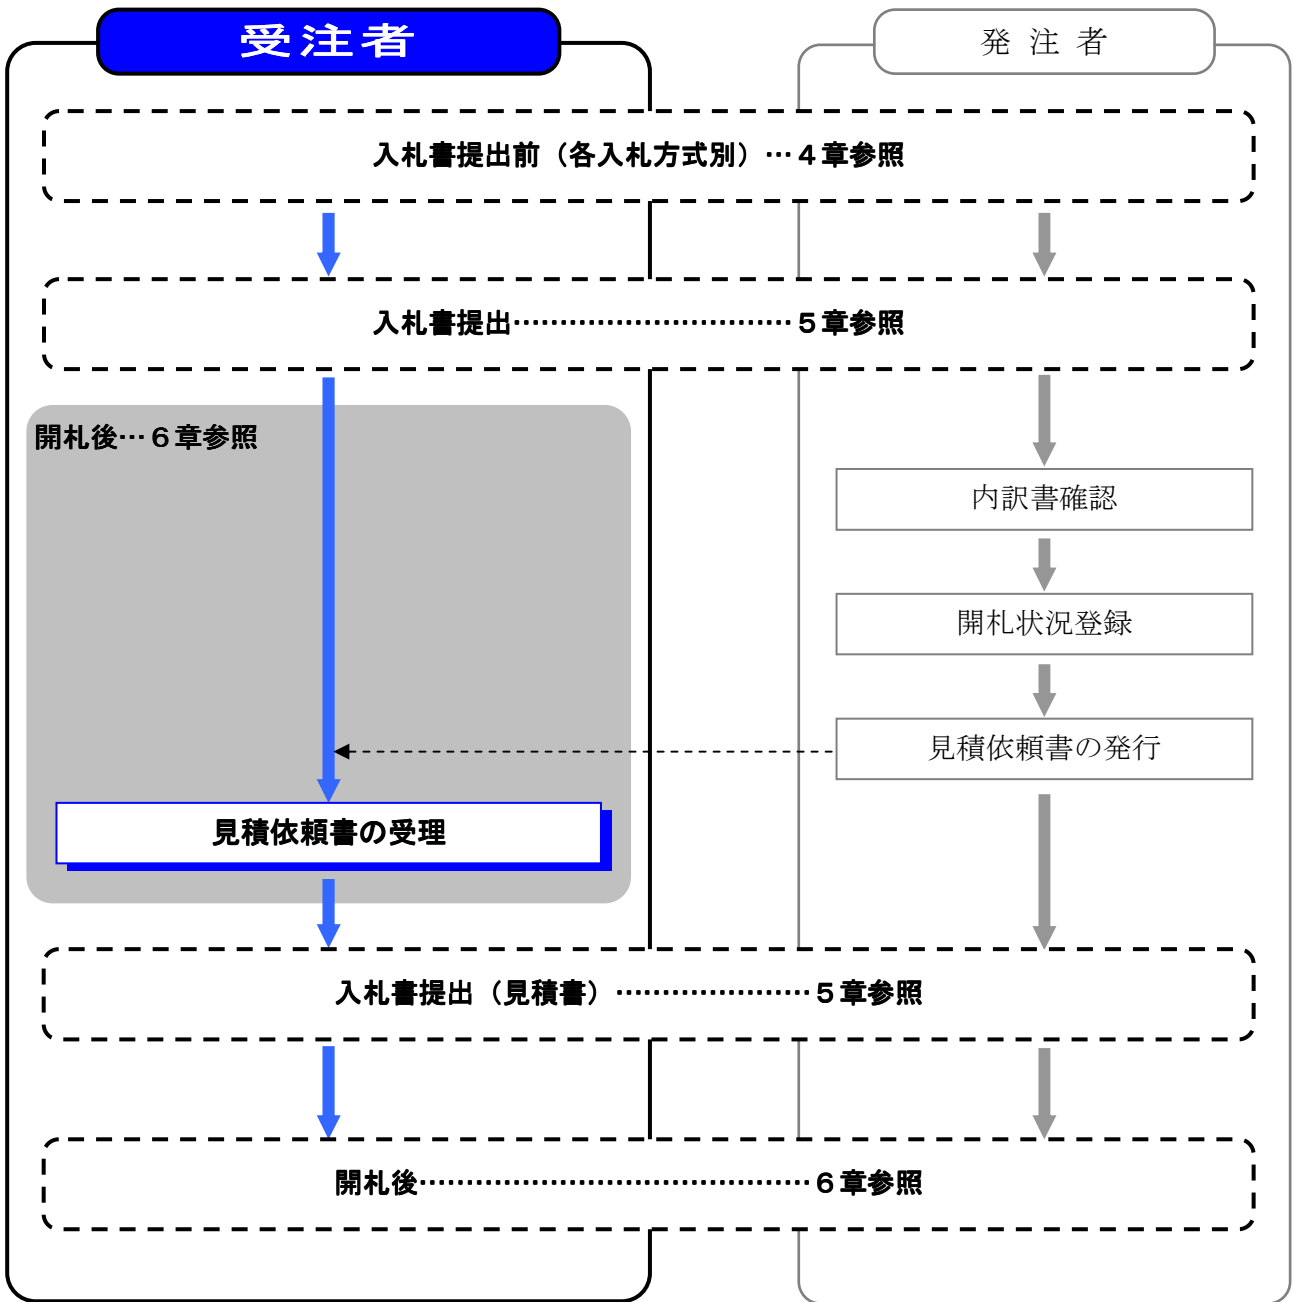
受注者

発 注 者

入札書提出前（各入札方式別）…４章参照

入札書提出…………………………５章参照

開札後…６章参照

内訳書確認

開札状況登録

見積依頼書の発行

見積依頼書の受理

入札書提出（見積書）…………………５章参照

開札後……………………………………６章参照